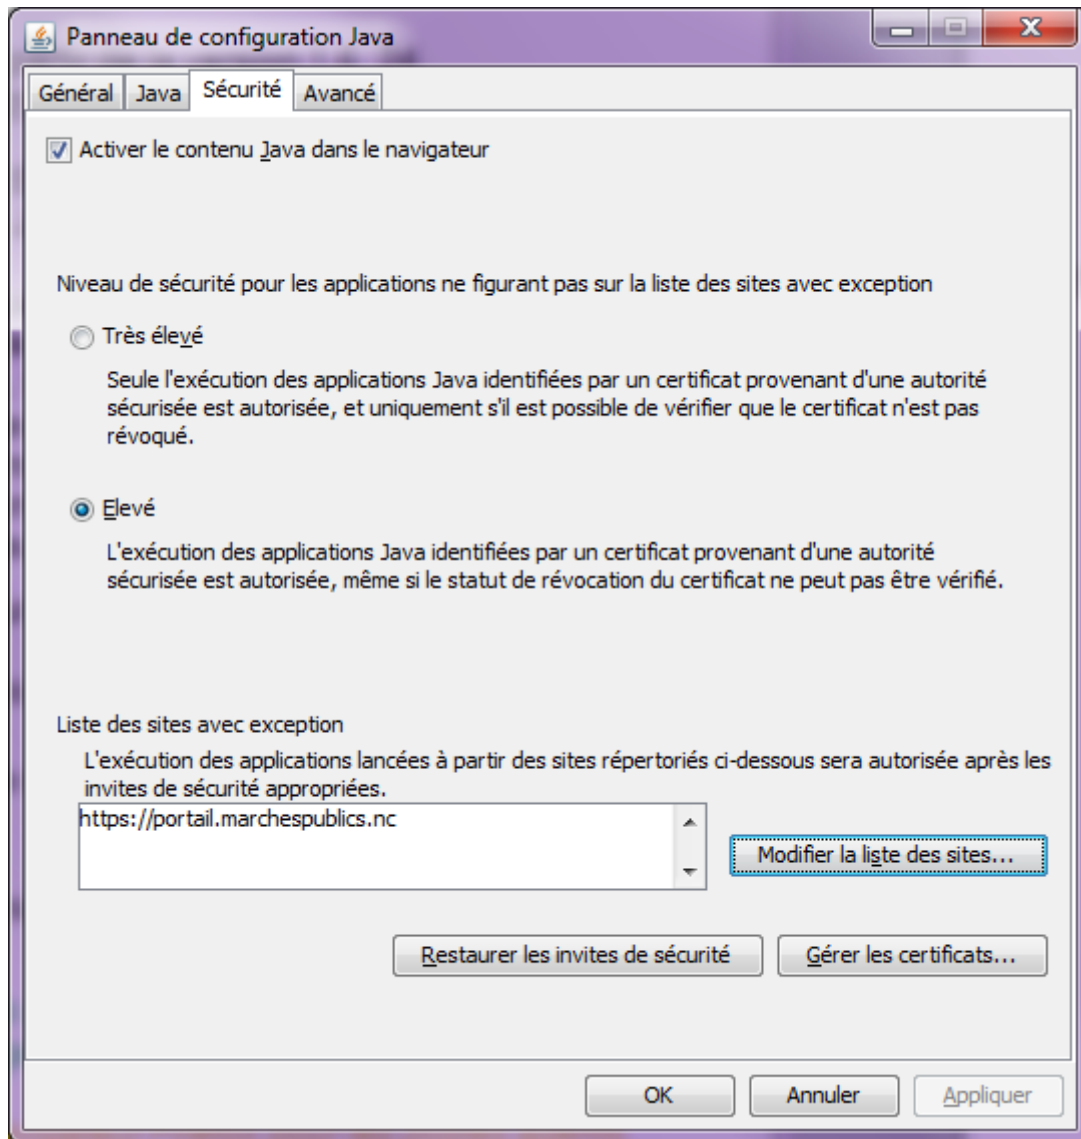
Panneau de configuration Java

Général | Java | Sécurité | Avancé

Activer le contenu Java dans le navigateur

Niveau de sécurité pour les applications ne figurant pas sur la liste des sites avec exception

Très élevé

Seule l'exécution des applications Java identifiées par un certificat provenant d'une autorité sécurisée est autorisée, et uniquement s'il est possible de vérifier que le certificat n'est pas révoqué.

Elevé

L'exécution des applications Java identifiées par un certificat provenant d'une autorité sécurisée est autorisée, même si le statut de révocation du certificat ne peut pas être vérifié.

Liste des sites avec exception

L'exécution des applications lancées à partir des sites répertoriés ci-dessous sera autorisée après les invites de sécurité appropriées.

https://portail.marchespublics.nc

Modifier la liste des sites...

Restaurer les invites de sécurité

Gérer les certificats...

OK

Annuler

Appliquer